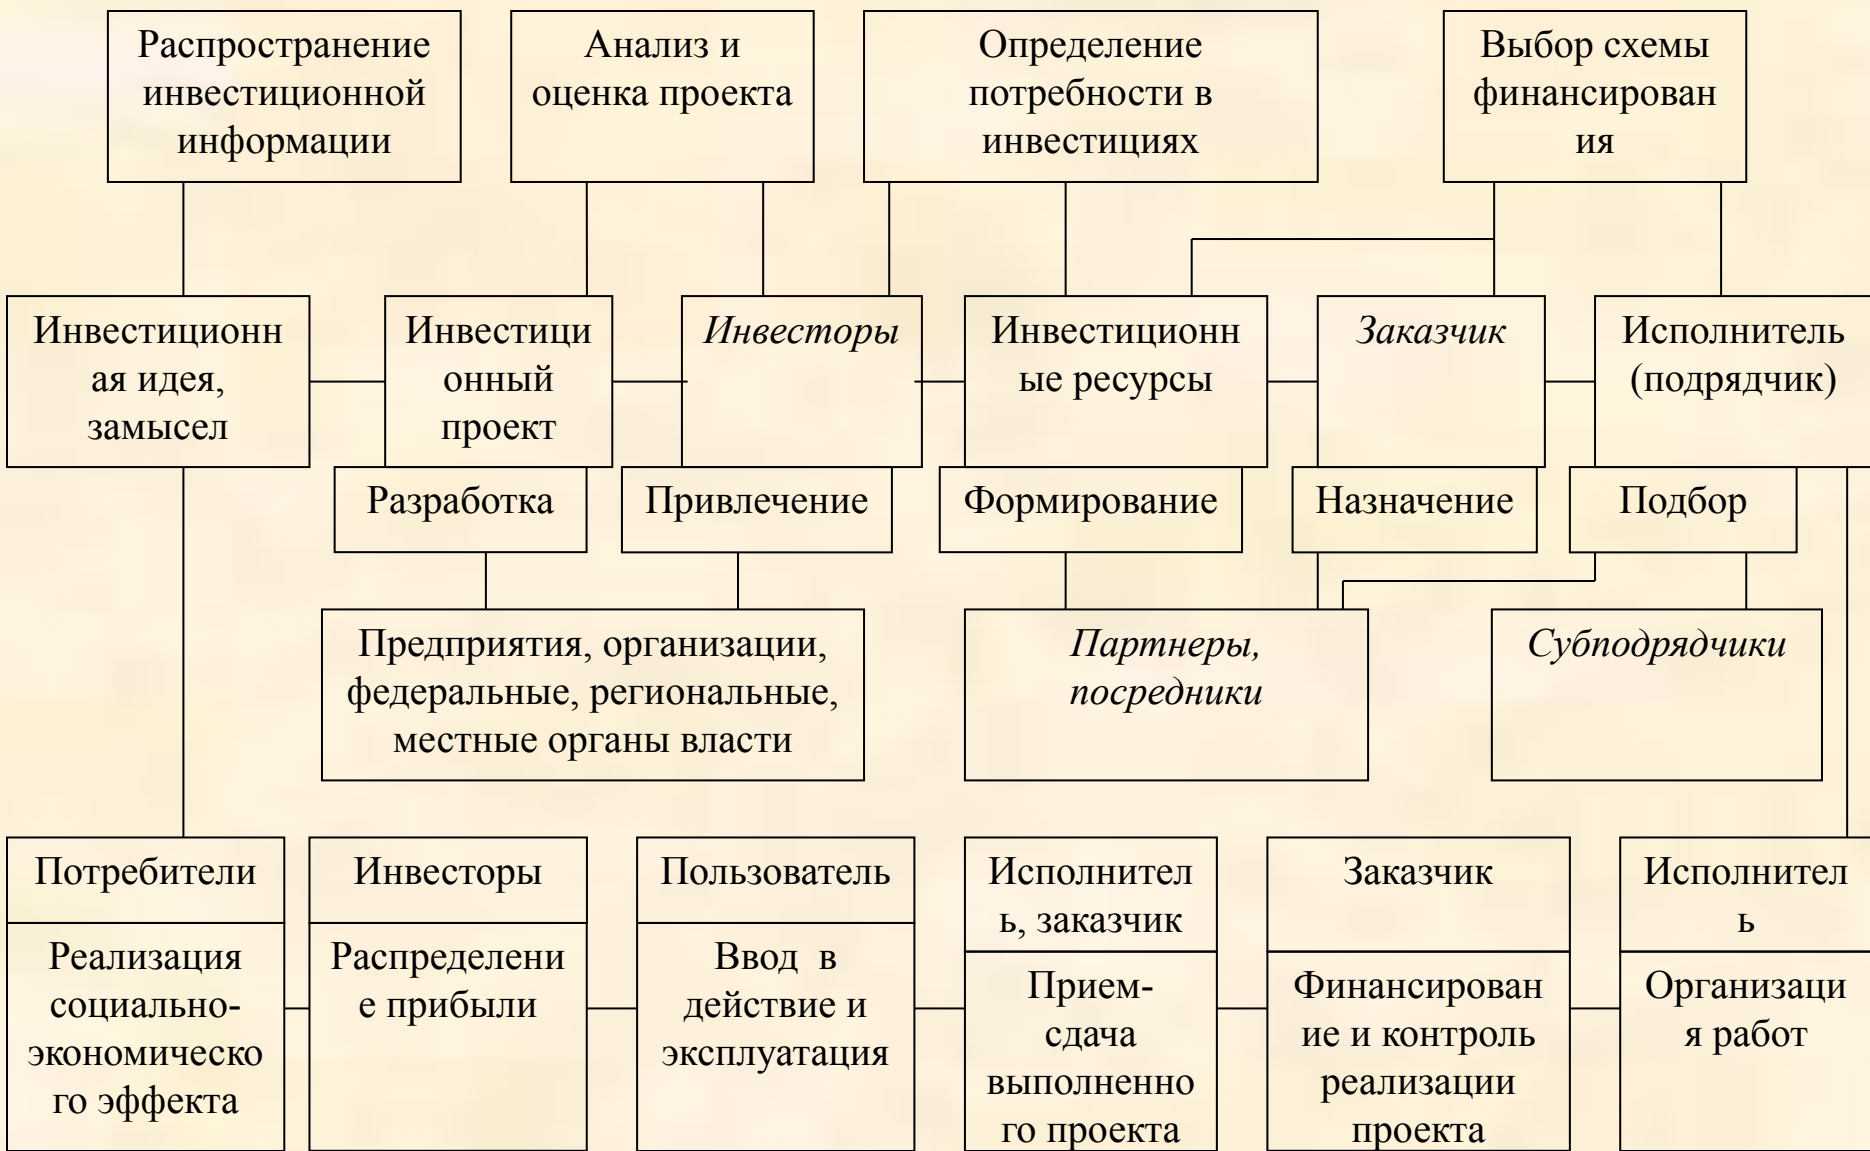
Распространение инвестиционной информации

Анализ и оценка проекта

Определение потребности в инвестициях

Выбор схемы финансирования

Инвестиционная идея, замысел

Инвестиционный проект

*Инвесторы*

Инвестиционные ресурсы

*Заказчик*

Исполнитель (подрядчик)

Разработка

Привлечение

Формирование

Назначение

Подбор

Предприятия, организации, федеральные, региональные, местные органы власти

*Партнеры, посредники*

*Субподрядчики*

Потребители

Реализация социально-экономического эффекта

Инвесторы

Распределение прибыли

Пользователь

Ввод в действие и эксплуатация

Исполнитель, заказчик

Прием-сдача выполненного проекта

Заказчик

Финансирование и контроль реализации проекта

Исполнитель

Организация работ